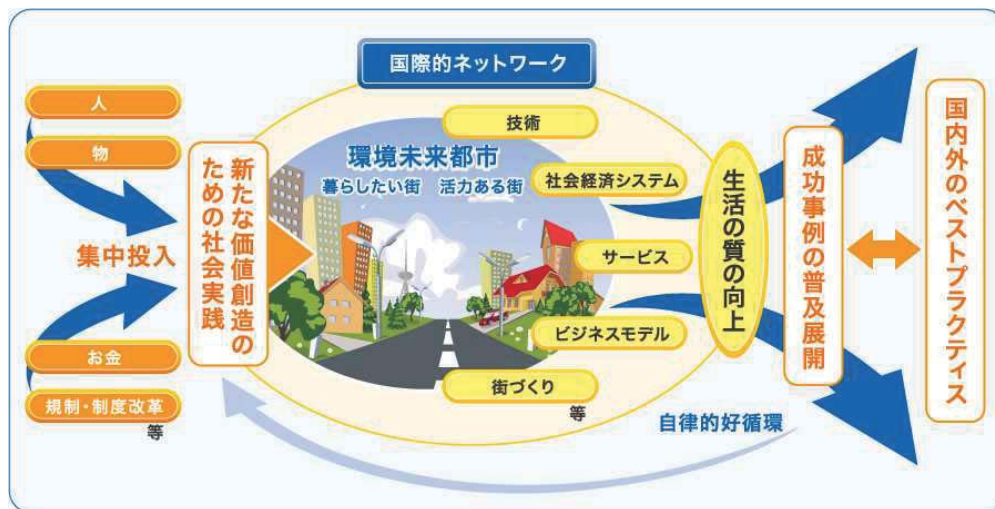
国際的ネットワーク

人

物

集中投入

お金

規制・制度改革
等

新たな価値創造のための社会実践

環境未来都市
暮らしたい街　活力ある街

技術

社会経済システム

サービス

ビジネスモデル

街づくり
等

生活の質の向上

成功事例の普及展開

国内外のベストプラクティス

自律的好循環